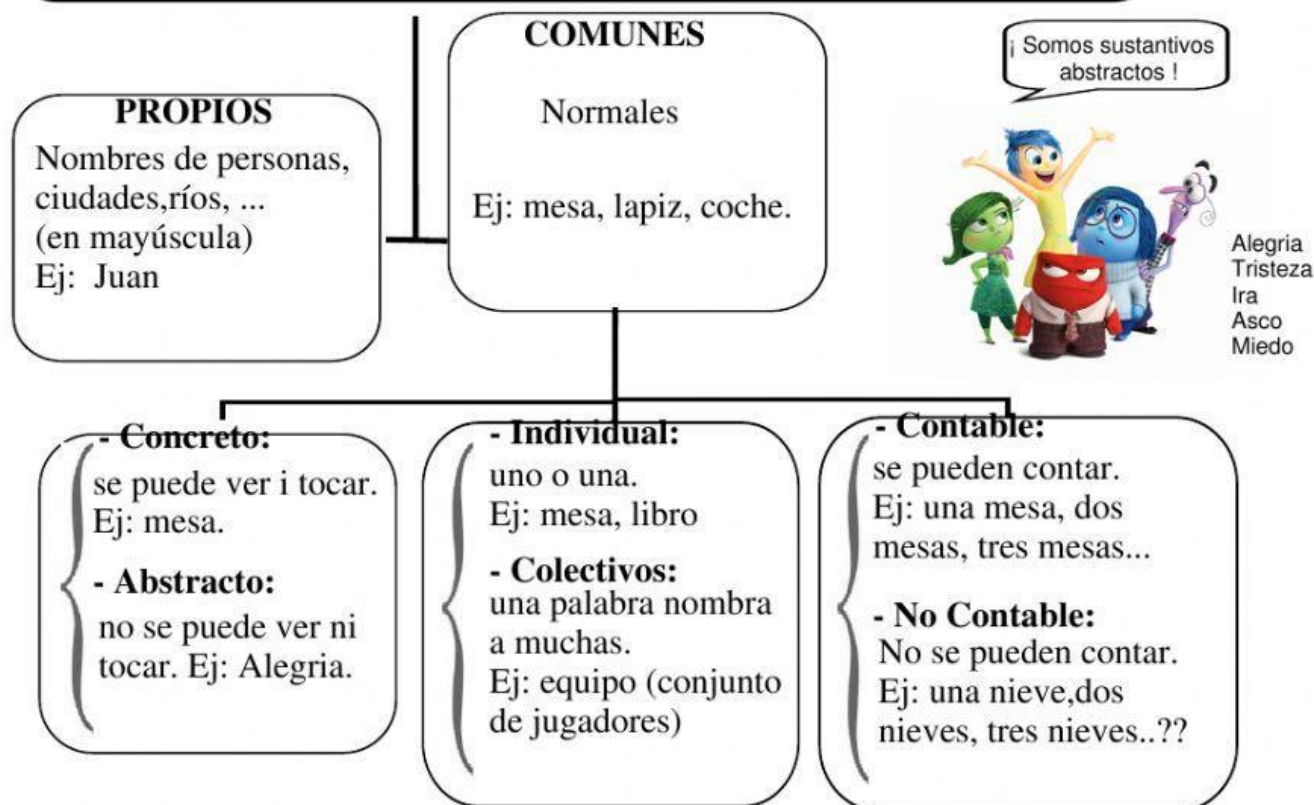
PROPIOS
Nombres de personas, ciudades,ríos, ...
(en mayúscula)
Ej: Juan

COMUNES
Normales
Ej: mesa, lapiz, coche.

¡ Somos sustantivos abstractos !

Alegria
Tristeza
Ira
Asco
Miedo

- Concreto:
se puede ver i tocar.
Ej: mesa.

- Abstracto:
no se puede ver ni tocar. Ej: Alegria.

- Individual:
uno o una.
Ej: mesa, libro

- Colectivos:
una palabra nombra a muchas.
Ej: equipo (conjunto de jugadores)

- Contable:
se pueden contar.
Ej: una mesa, dos mesas, tres mesas...

- No Contable:
No se pueden contar.
Ej: una nieve,dos nieves, tres nieves..??